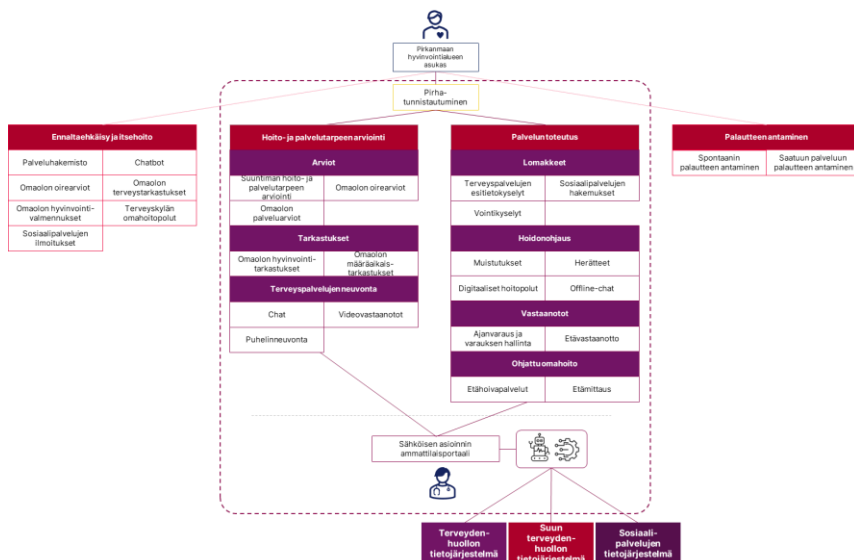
Pirkanmaan hyvinvointialueen asukas

Pirha-tunnistautuminen

Ennaltaehkäisy ja itsehoito

Palveluhakemisto

Chatbot

Omaolon oirearviot

Omaolon terveystarkastukset

Omaolon hyvinvointivalmennukset

Terveyskylän omahoitopolut

Sosiaalipalvelujen ilmoitukset

Hoito- ja palvelutarpeen arviointi

Arviot

Suuntiman hoito- ja palvelutarpeen arviointi

Omaolon oirearviot

Omaolon palveluarviot

Tarkastukset

Omaolon hyvinvointitarkastukset

Omaolon määräaikaistarkastukset

Terveyspalvelujen neuvonta

Chat

Videovastaanotot

Puhelinneuvonta

Palveluntoteutus

Lomakkeet

Terveyspalvelujen esitietokyselyt

Sosiaalipalvelujen hakemukset

Vointikyselyt

Hoidonohjaus

Muistutukset

Herätteet

Digitaaliset hoitopolut

Offline-chat

Vastaanotot

Ajanvaraus ja varauksen hallinta

Etävastaanotto

Ohjattu omahoito

Etähoivapalvelut

Etämittaus

Palautteen antaminen

Spontaanin palautteen antaminen

Saatuun palveluun palautteen antaminen

Sähköisen asioinnin ammattilaisportaali

Terveydenhuollon tietojärjestelmä

Suun terveydenhuollon tietojärjestelmä

Sosiaalipalvelujen tietojärjestelmä